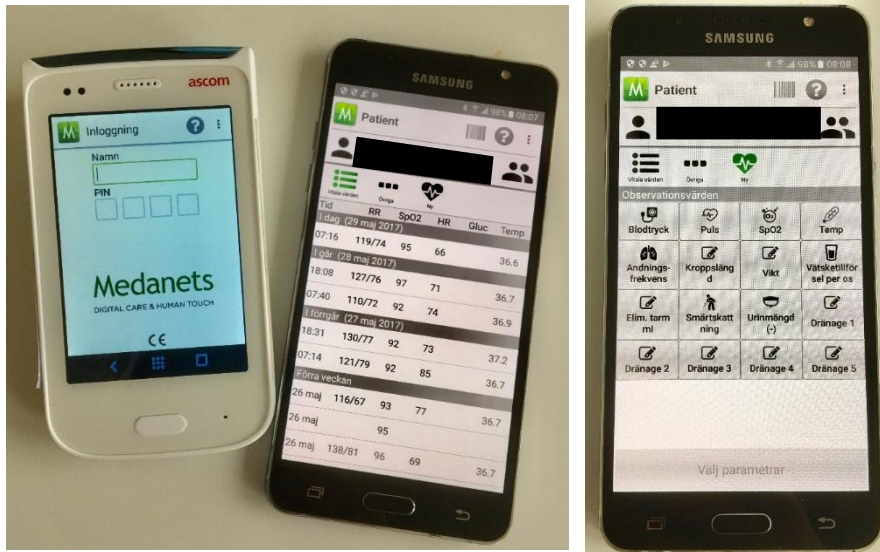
ascom

Inloggning

Namn

PIN

Medanets

DIGITAL CARE & HUMAN TOUCH

CE

SAMSUNG

98% 08:07

Patient

Vitala värden Övriga Ny

| Tid | RR | SpO2 | HR | Gluc | Temp |
|---|---|---|---|---|---|
| I dag (29 maj 2017) | | | | | |
| 07:16 | 119/74 | 95 | 66 | | 36.6 |
| I går (28 maj 2017) | | | | | |
| 18:08 | 127/76 | 97 | 71 | | |
| 07:40 | 110/72 | 92 | 74 | | 36.7 |
| I förrgår (27 maj 2017) | | | | | 36.9 |
| 18:31 | 130/77 | 92 | 73 | | |
| 07:14 | 121/79 | 92 | 85 | | 37.2 |
| Förra veckan | | | | | 36.7 |
| 26 maj | 116/67 | 93 | 77 | | |
| 26 maj | | 95 | | | 36.7 |
| 26 maj | 138/81 | 96 | 69 | | 36.7 |

SAMSUNG

98% 08:08

Patient

Vitala värden Övriga Ny

Observationsvärden

| | | | |
|---|---|---|---|
| Blodtryck | Puls | SpO2 | Temp |
| Andningsfrekvens | Kroppslängd | Vikt | Vätsketillförsel per os |
| Elim. torm ml | Smärtskattning | Urinmängd (-) | Dränage 1 |
| Dränage 2 | Dränage 3 | Dränage 4 | Dränage 5 |

Välj parametrar